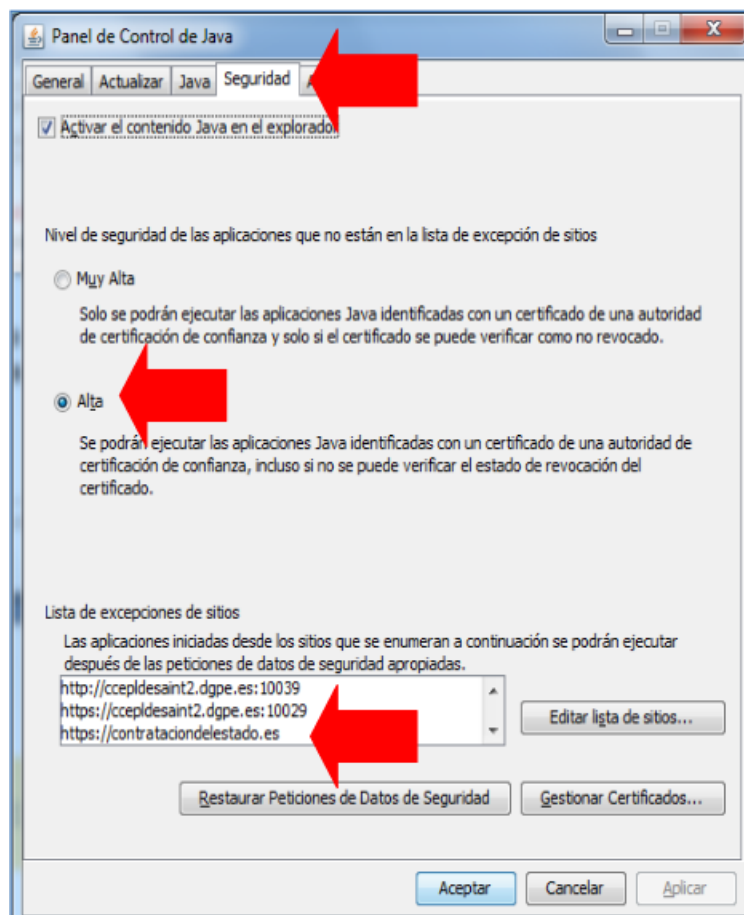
Panel de Control de Java

General | Actualizar | Java | Seguridad | A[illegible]

Activar el contenido Java en el explorador

Nivel de seguridad de las aplicaciones que no están en la lista de excepción de sitios

Muy Alta

Solo se podrán ejecutar las aplicaciones Java identificadas con un certificado de una autoridad de certificación de confianza y solo si el certificado se puede verificar como no revocado.

Alta

Se podrán ejecutar las aplicaciones Java identificadas con un certificado de una autoridad de certificación de confianza, incluso si no se puede verificar el estado de revocación del certificado.

Lista de excepciones de sitios

Las aplicaciones iniciadas desde los sitios que se enumeran a continuación se podrán ejecutar después de las peticiones de datos de seguridad apropiadas.

http://ccepldesaint2.dgpe.es:10039
https://ccepldesaint2.dgpe.es:10029
https://contrataciondelestado.es

Editar lista de sitios...

Restaurar Peticiones de Datos de Seguridad

Gestionar Certificados...

Aceptar | Cancelar | Aplicar